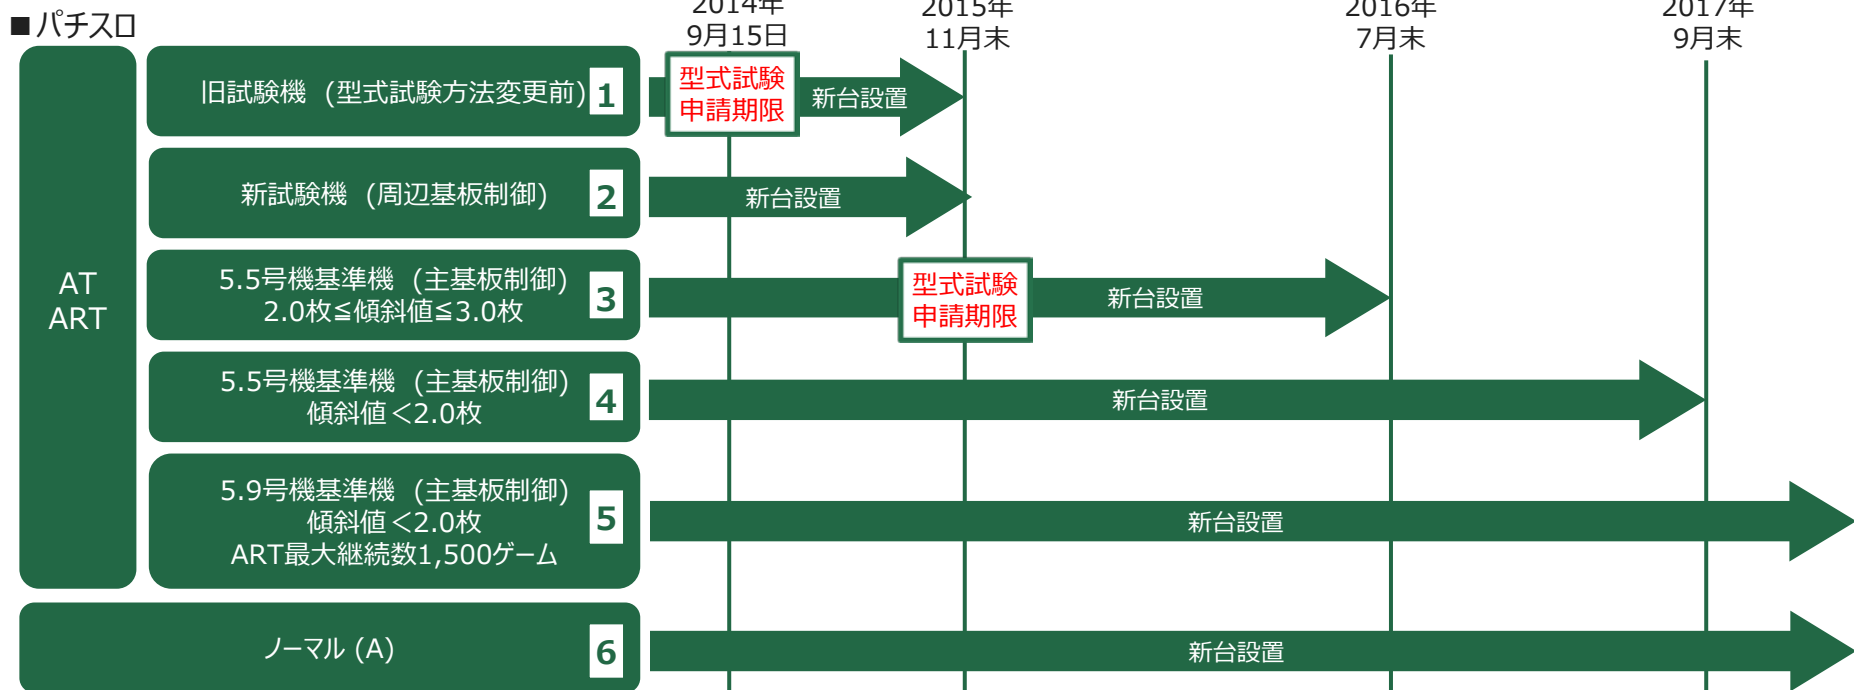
■パチスロ

2014年 9月15日

2015年 11月末

2016年 7月末

2017年 9月末

AT ART

旧試験機（型式試験方法変更前） 1

型式試験 申請期限

新台設置

新試験機（周辺基板制御） 2

新台設置

5.5号機基準機（主基板制御） 2.0枚≦傾斜値≦3.0枚 3

型式試験 申請期限

新台設置

5.5号機基準機（主基板制御） 傾斜値＜2.0枚 4

新台設置

5.9号機基準機（主基板制御） 傾斜値＜2.0枚 ART最大継続数1,500ゲーム 5

新台設置

ノーマル（A） 6

新台設置